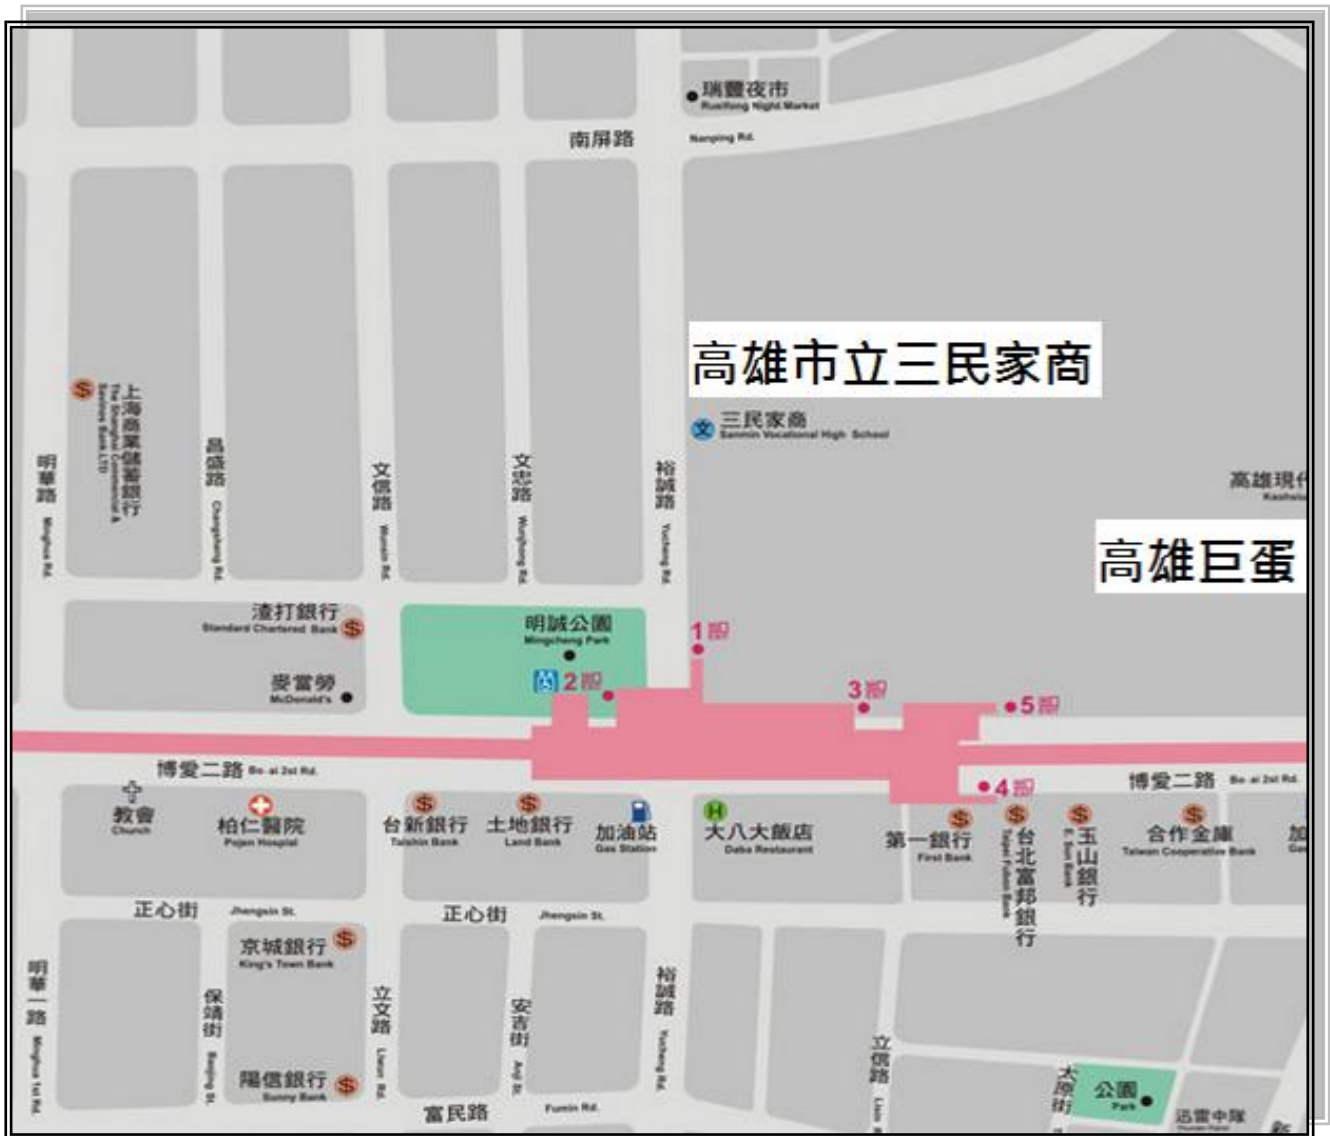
瑞豐夜市
Ruifong Night Market

南屏路
Nanping Rd.

高雄市立三民家商

三民家商
Sanmin Vocational High School

高雄現代
Kaohsiu

高雄巨蛋

上海商業儲蓄銀行
The Shanghai Commercial & Savings Bank LTD

明華路
Minghua Rd.

昌盛路
Changsheng Rd.

文信路
Wenxin Rd.

文忠路
Wenzhong Rd.

裕誠路
Yucheng Rd.

渣打銀行
Standard Chartered Bank

明誠公園
Mingcheng Park

1 出口

2 出口

3 出口

5 出口

4 出口

麥當勞
McDonald's

博愛二路 Bo-ai 2nd Rd.

博愛二路 Bo-ai 2nd Rd.

教會
Church

柏仁醫院
Pojen Hospital

台新銀行
Taishin Bank

土地銀行
Land Bank

加油站
Gas Station

大八大飯店
Daba Restaurant

第一銀行
First Bank

台北富邦銀行
Taipei Fubon Bank

玉山銀行
E. Sun Bank

合作金庫
Taiwan Cooperative Bank

加
Ga

正心街 Zhengxin St.

正心街 Zhengxin St.

京城銀行
King's Town Bank

明華一路
Minghua 1st Rd.

保靖街
Baojing St.

立文路
Liwen Rd.

安吉街
Anji St.

裕誠路
Yucheng Rd.

立信路
Lixin Rd.

陽信銀行
Sunny Bank

富民路
Fumin Rd.

大順街

公園
Park

迅雷中隊
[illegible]